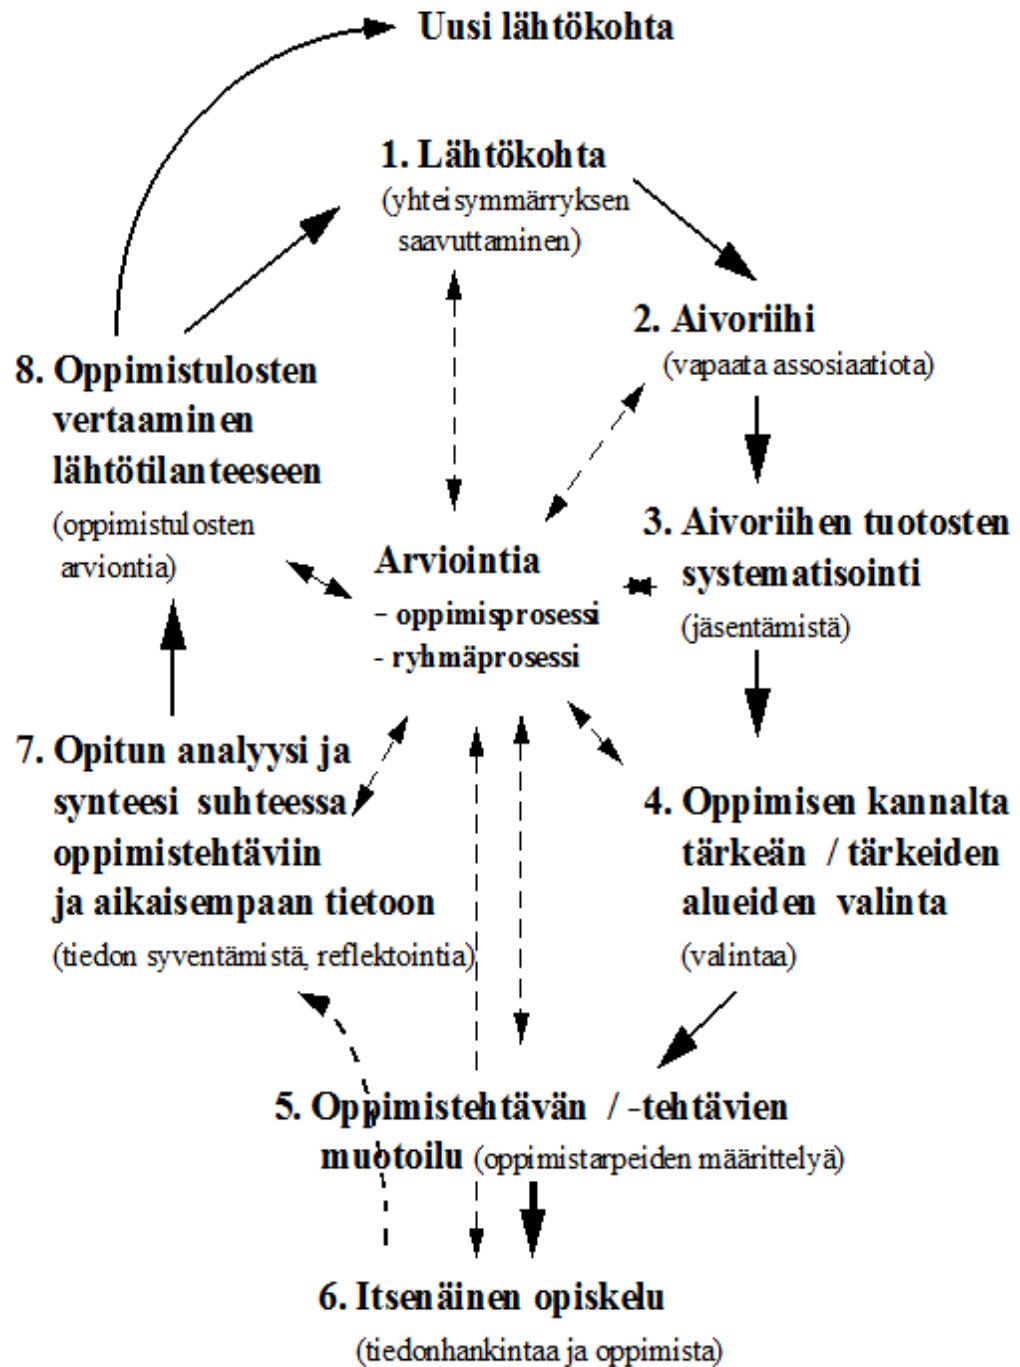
Uusi lähtökohta

1. Lähtökohta
(yhteisymmärryksen saavuttaminen)

2. Aivoriihi
(vapaata assosiaatiota)

3. Aivoriihen tuotosten systematisointi
(jäsentämistä)

4. Oppimisen kannalta tärkeän / tärkeiden alueiden valinta
(valintaa)

5. Oppimistehtävän / -tehtävien muotoilu (oppimistarpeiden määrittelyä)

6. Itsenäinen opiskelu
(tiedonhankintaa ja oppimista)

7. Opitun analyysi ja synteesi suhteessa oppimistehtäviin ja aikaisempaan tietoon
(tiedon syventämistä, reflektointia)

8. Oppimistulosten vertaaminen lähtötilanteeseen
(oppimistulosten arviontia)

Arviointia
- oppimisprosessi
- ryhmäprosessi